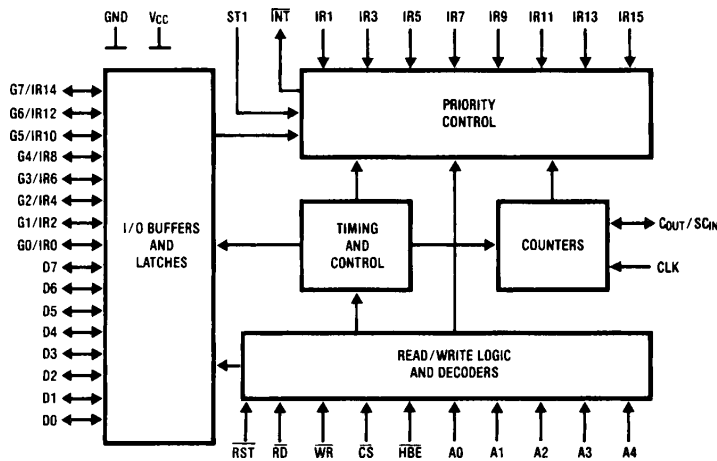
GND
$V_{CC}$
ST1
$\overline{INT}$
IR1
IR3
IR5
IR7
IR9
IR11
IR13
IR15

G7/IR14
G6/IR12
G5/IR10
G4/IR8
G3/IR6
G2/IR4
G1/IR2
G0/IR0
D7
D6
D5
D4
D3
D2
D1
D0

PRIORITY CONTROL

I/O BUFFERS AND LATCHES

TIMING AND CONTROL

COUNTERS

$C_{OUT}/SC_{IN}$

CLK

READ/WRITE LOGIC AND DECODERS

$\overline{RST}$
$\overline{RD}$
$\overline{WR}$
$\overline{CS}$
$\overline{HBE}$
A0
A1
A2
A3
A4